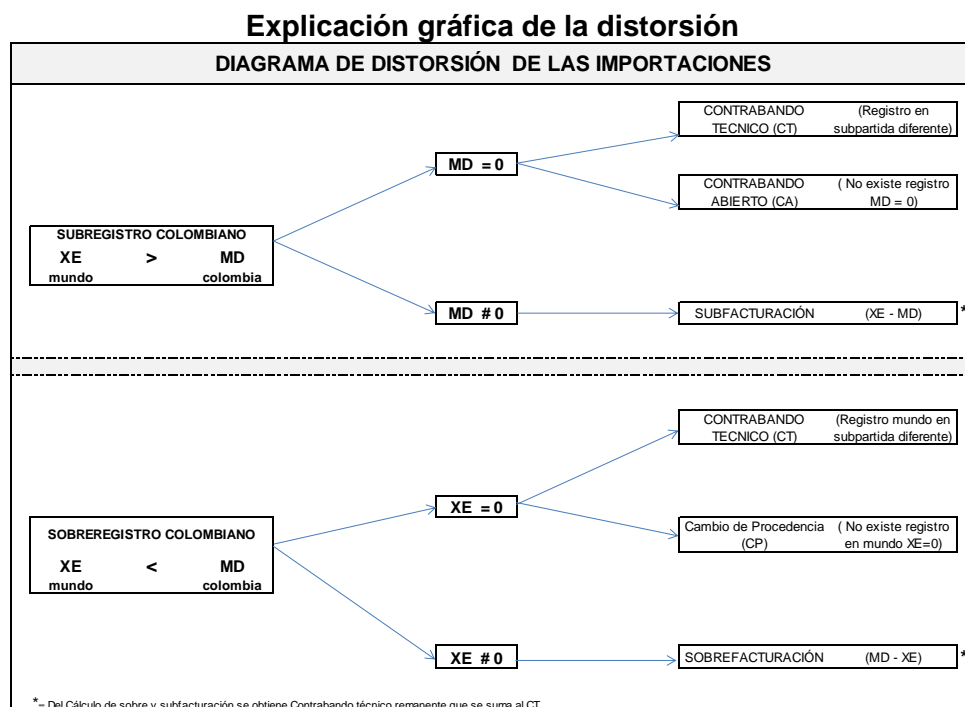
Explicación gráfica de la distorsión

DIAGRAMA DE DISTORSIÓN DE LAS IMPORTACIONES

SUBREGISTRO COLOMBIANO
XE > MD
mundo colombia

MD = 0

CONTRABANDO TECNICO (CT) (Registro en subpartida diferente)

CONTRABANDO ABIERTO (CA) ( No existe registro MD = 0)

MD # 0

SUBFACTURACIÓN (XE - MD) *

SOBREREGISTRO COLOMBIANO
XE < MD
mundo colombia

XE = 0

CONTRABANDO TECNICO (CT) (Registro mundo en subpartida diferente)

Cambio de Procedencia (CP) ( No existe registro en mundo XE=0)

XE # 0

SOBREFACTURACIÓN (MD - XE) *

*= Del Cálculo de sobre y subfacturación se obtiene Contrabando técnico remanente que se suma al CT